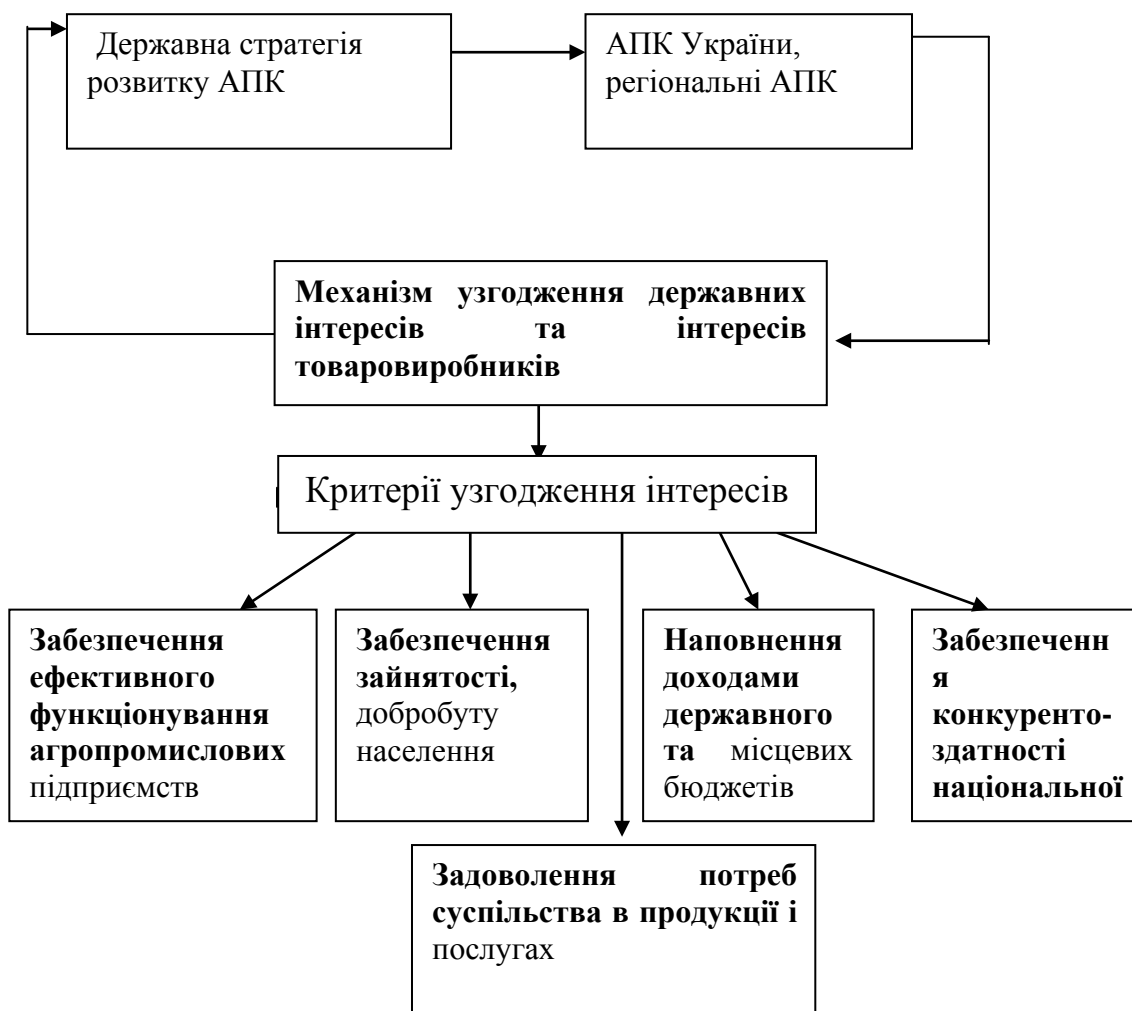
Державна стратегія розвитку АПК

АПК України, регіональні АПК

Механізм узгодження державних інтересів та інтересів товаровиробників

Критерії узгодження інтересів

Забезпечення ефективного функціонування агропромислових підприємств

Забезпечення зайнятості, добробуту населення

Наповнення доходами державного та місцевих бюджетів

Забезпеченн я конкуренто-здатності національної

Задоволення потреб суспільства в продукції і послугах